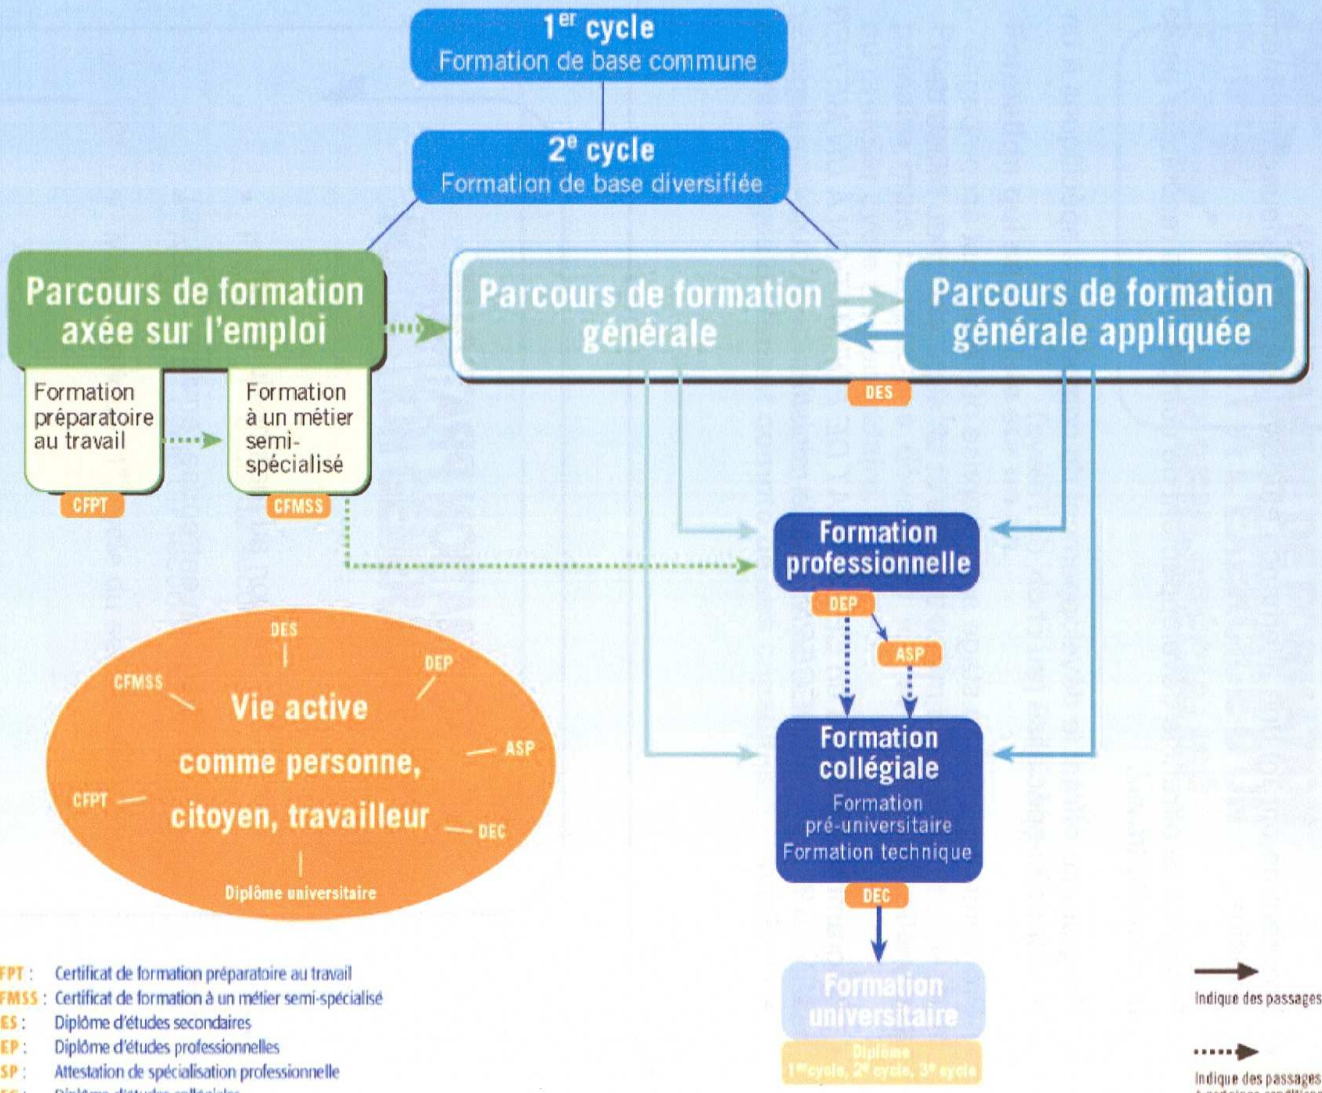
1$^{er}$ cycle
Formation de base commune

2$^{e}$ cycle
Formation de base diversifiée

Parcours de formation axée sur l'emploi

Parcours de formation générale

Parcours de formation générale appliquée

DES

Formation préparatoire au travail

Formation à un métier semi-spécialisé

CFPT

CFMSS

Formation professionnelle

DEP

ASP

Formation collégiale
Formation pré-universitaire
Formation technique

DEC

Formation universitaire
Diplôme
1$^{er}$cycle, 2$^{e}$ cycle, 3$^{e}$ cycle

DES
CFMSS
DEP
Vie active
comme personne,
citoyen, travailleur
ASP
CFPT
DEC
Diplôme universitaire

FPT : Certificat de formation préparatoire au travail
FMSS : Certificat de formation à un métier semi-spécialisé
ES : Diplôme d'études secondaires
EP : Diplôme d'études professionnelles
SP : Attestation de spécialisation professionnelle
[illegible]

Indique des passages

Indique des passages
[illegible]